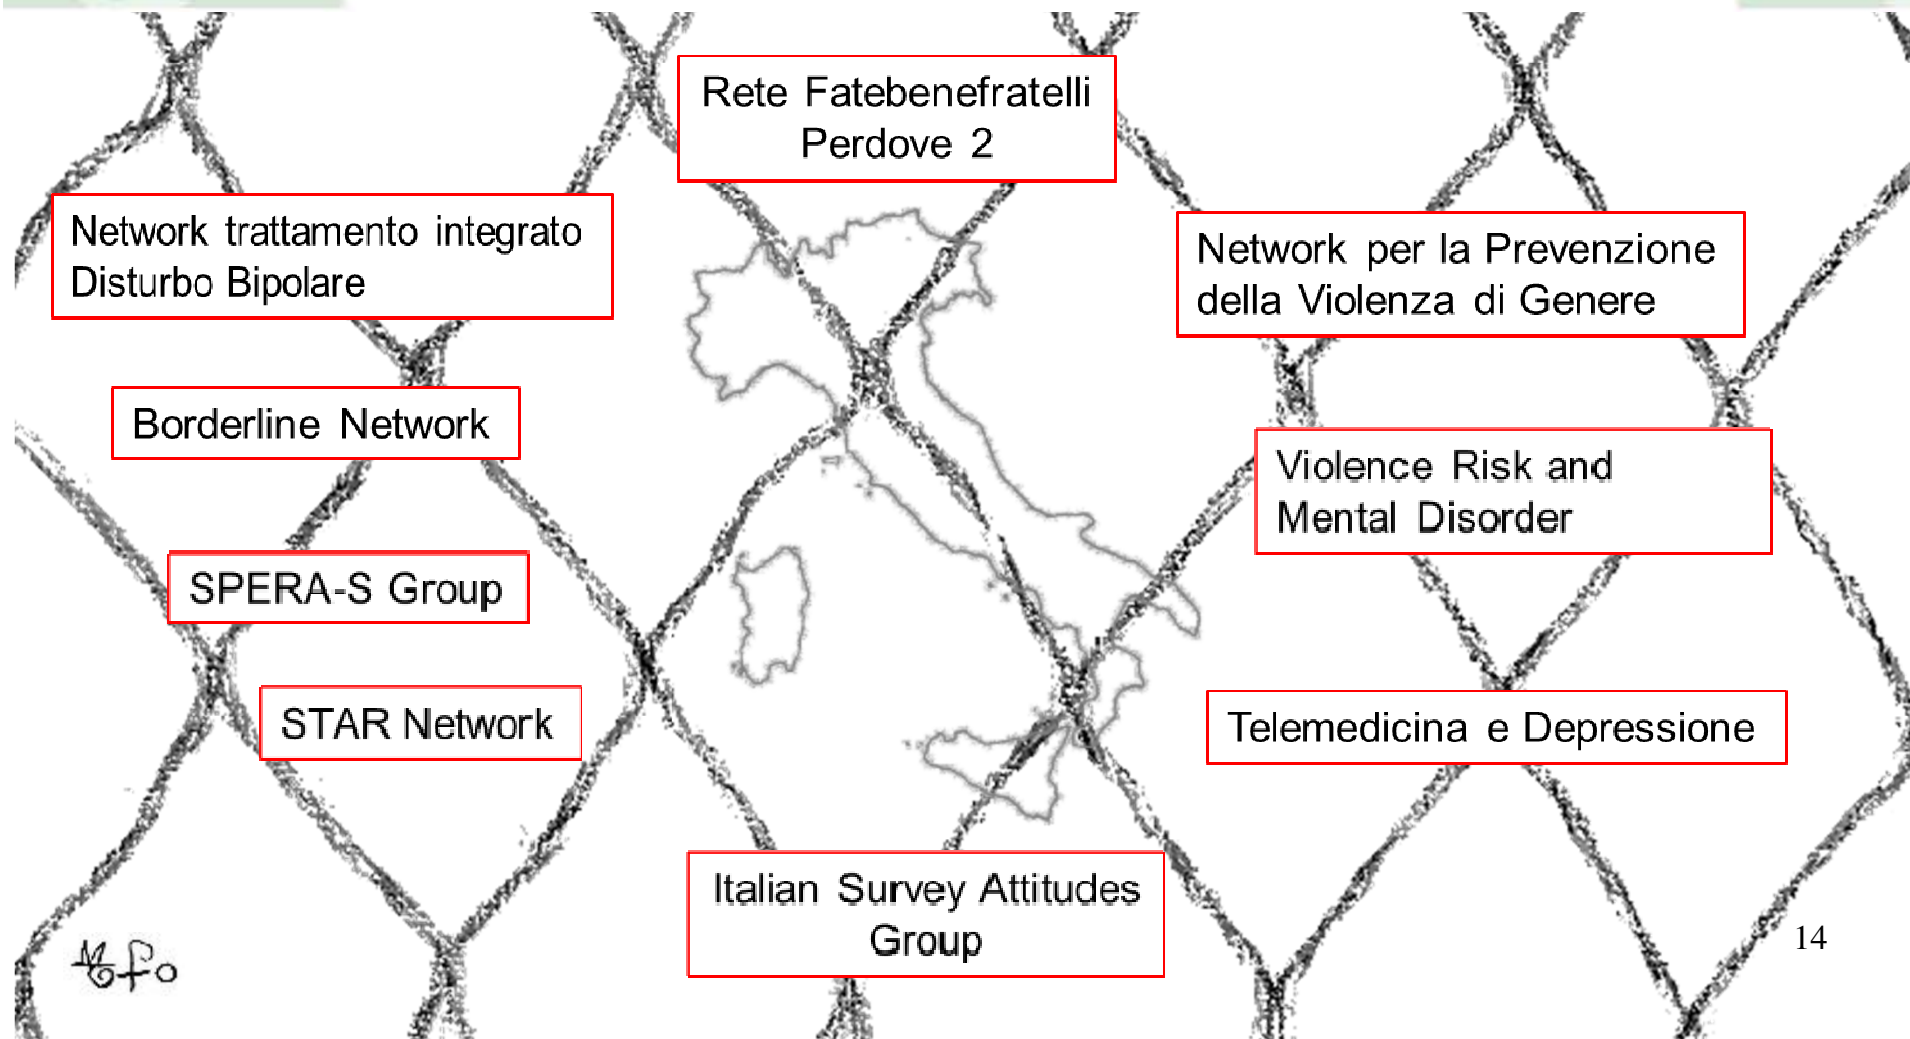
Rete Fatebenefratelli Perdove 2

Network trattamento integrato Disturbo Bipolare

Network per la Prevenzione della Violenza di Genere

Borderline Network

Violence Risk and Mental Disorder

SPERA-S Group

STAR Network

Telemedicina e Depressione

Italian Survey Attitudes Group

MFo

14